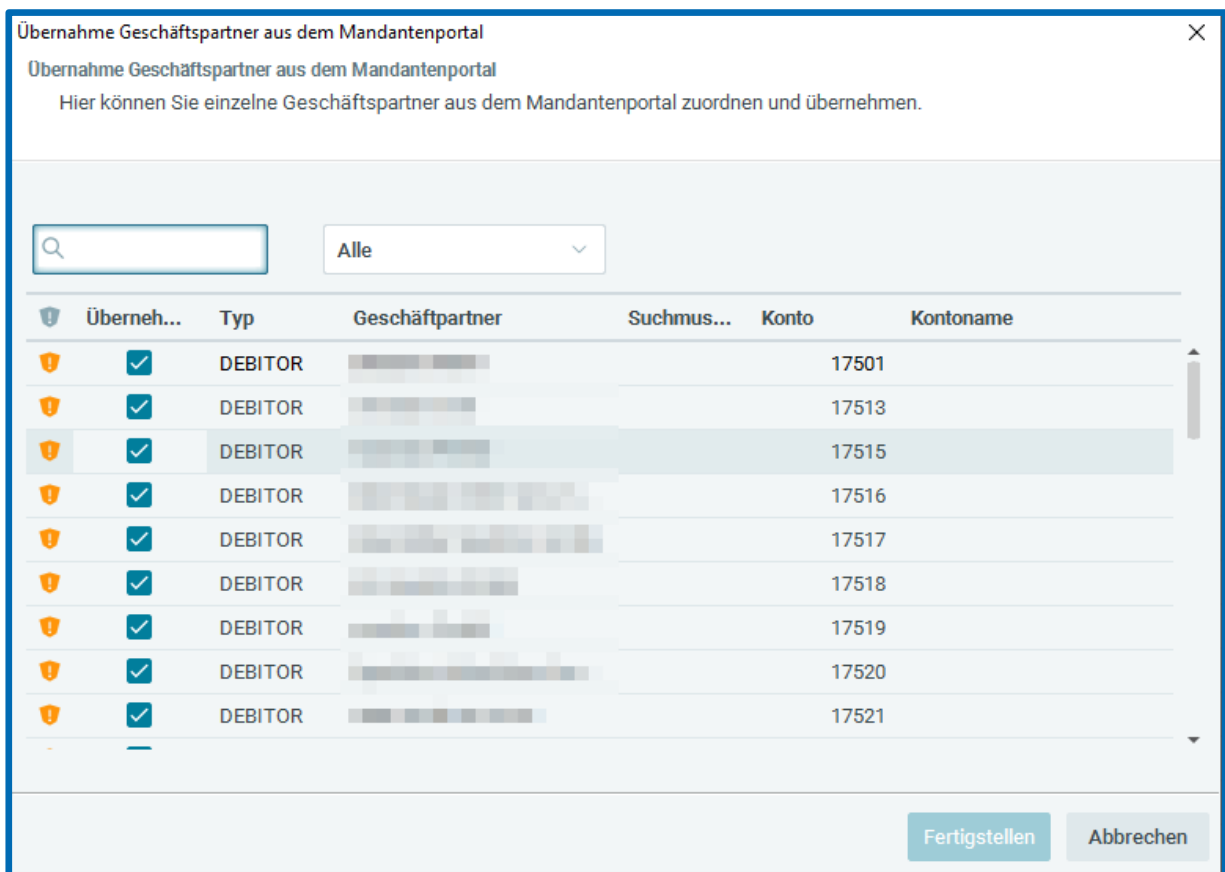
Übernahme Geschäftspartner aus dem Mandantenportal

Übernahme Geschäftspartner aus dem Mandantenportal

Hier können Sie einzelne Geschäftspartner aus dem Mandantenportal zuordnen und übernehmen.

Alle

| | Überneh... | Typ | Geschäftpartner | Suchmus... | Konto | Kontoname |
|---|---|---|---|---|---|---|
| | | DEBITOR | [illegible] | | 17501 | |
| | | DEBITOR | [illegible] | | 17513 | |
| | | DEBITOR | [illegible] | | 17515 | |
| | | DEBITOR | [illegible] | | 17516 | |
| | | DEBITOR | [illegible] | | 17517 | |
| | | DEBITOR | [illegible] | | 17518 | |
| | | DEBITOR | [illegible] | | 17519 | |
| | | DEBITOR | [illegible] | | 17520 | |
| | | DEBITOR | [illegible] | | 17521 | |

Fertigstellen Abbrechen